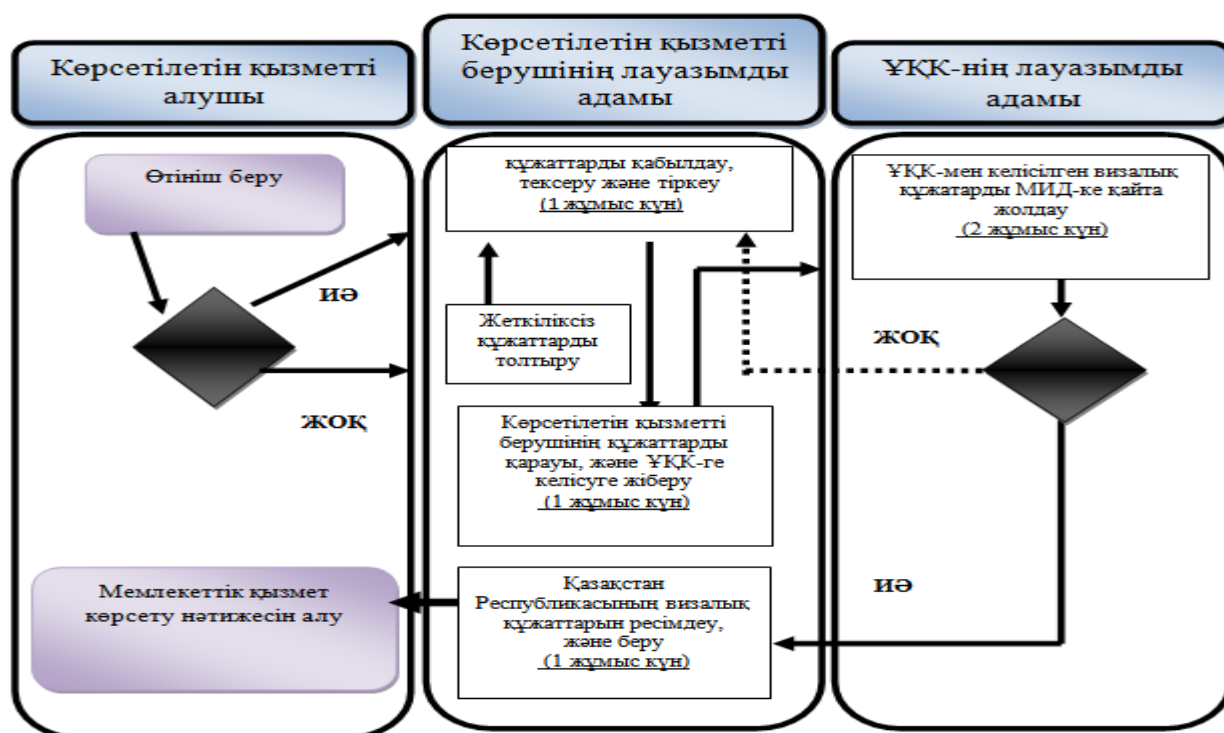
Көрсетілетін қызметті алушы

Көрсетілетін қызметті берушінің лауазымды адамы

ҰҚК-нің лауазымды адамы

Өтініш беру

иә

жоқ

құжаттарды қабылдау, тексеру және тіркеу (1 жұмыс күн)

Жеткіліксіз құжаттарды толтыру

Көрсетілетін қызметті берушінің құжаттарды қарауы, және ҰҚК-ге келісуге жіберу (1 жұмыс күн)

ҰҚК-мен келісілген визалық құжатарды МИД-ке қайта жолдау (2 жұмыс күн)

жоқ

иә

Мемлекеттік қызмет көрсету нәтижесін алу

Қазақстан Республикасының визалық құжаттарын ресімдеу, және беру (1 жұмыс күн)